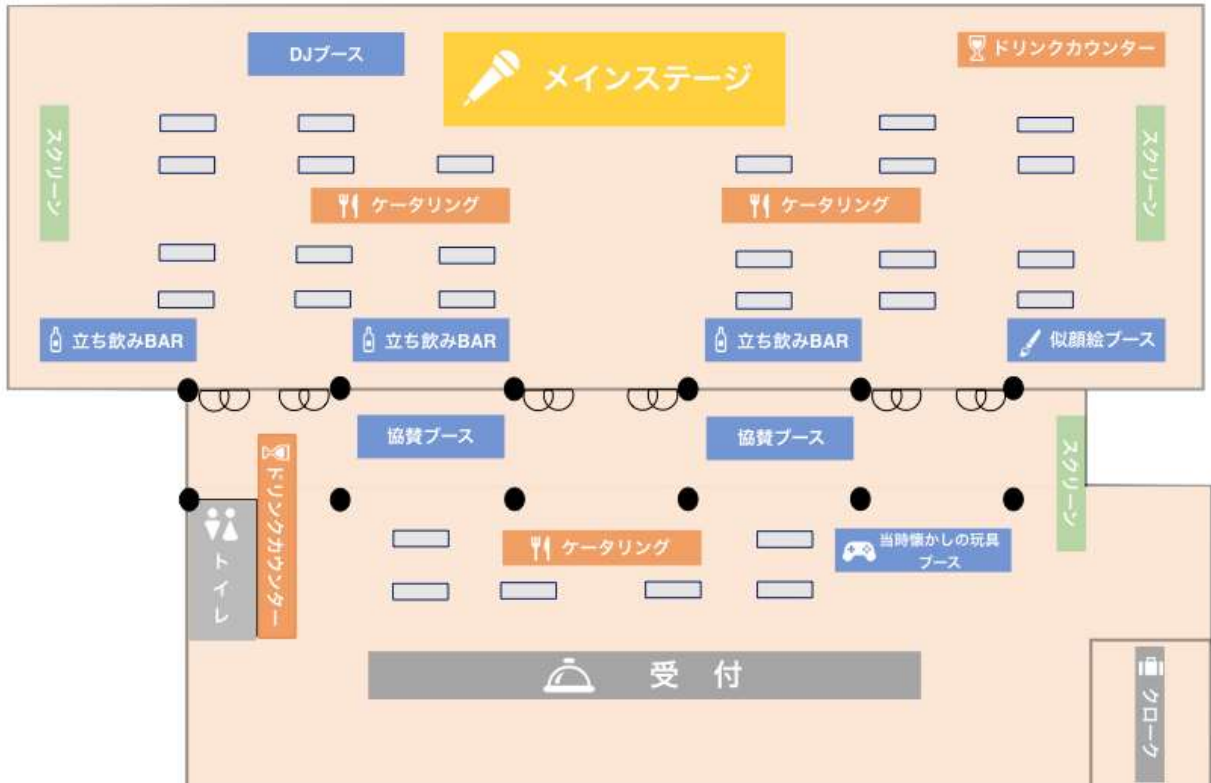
DJブース

メインステージ

ドリンクカウンター

スクリーン

スクリーン

ケータリング

ケータリング

立ち飲みBAR

立ち飲みBAR

立ち飲みBAR

似顔絵ブース

協賛ブース

協賛ブース

スクリーン

ドリンクカウンター

トイレ

ケータリング

当時懐かしの玩具ブース

受付

クローク